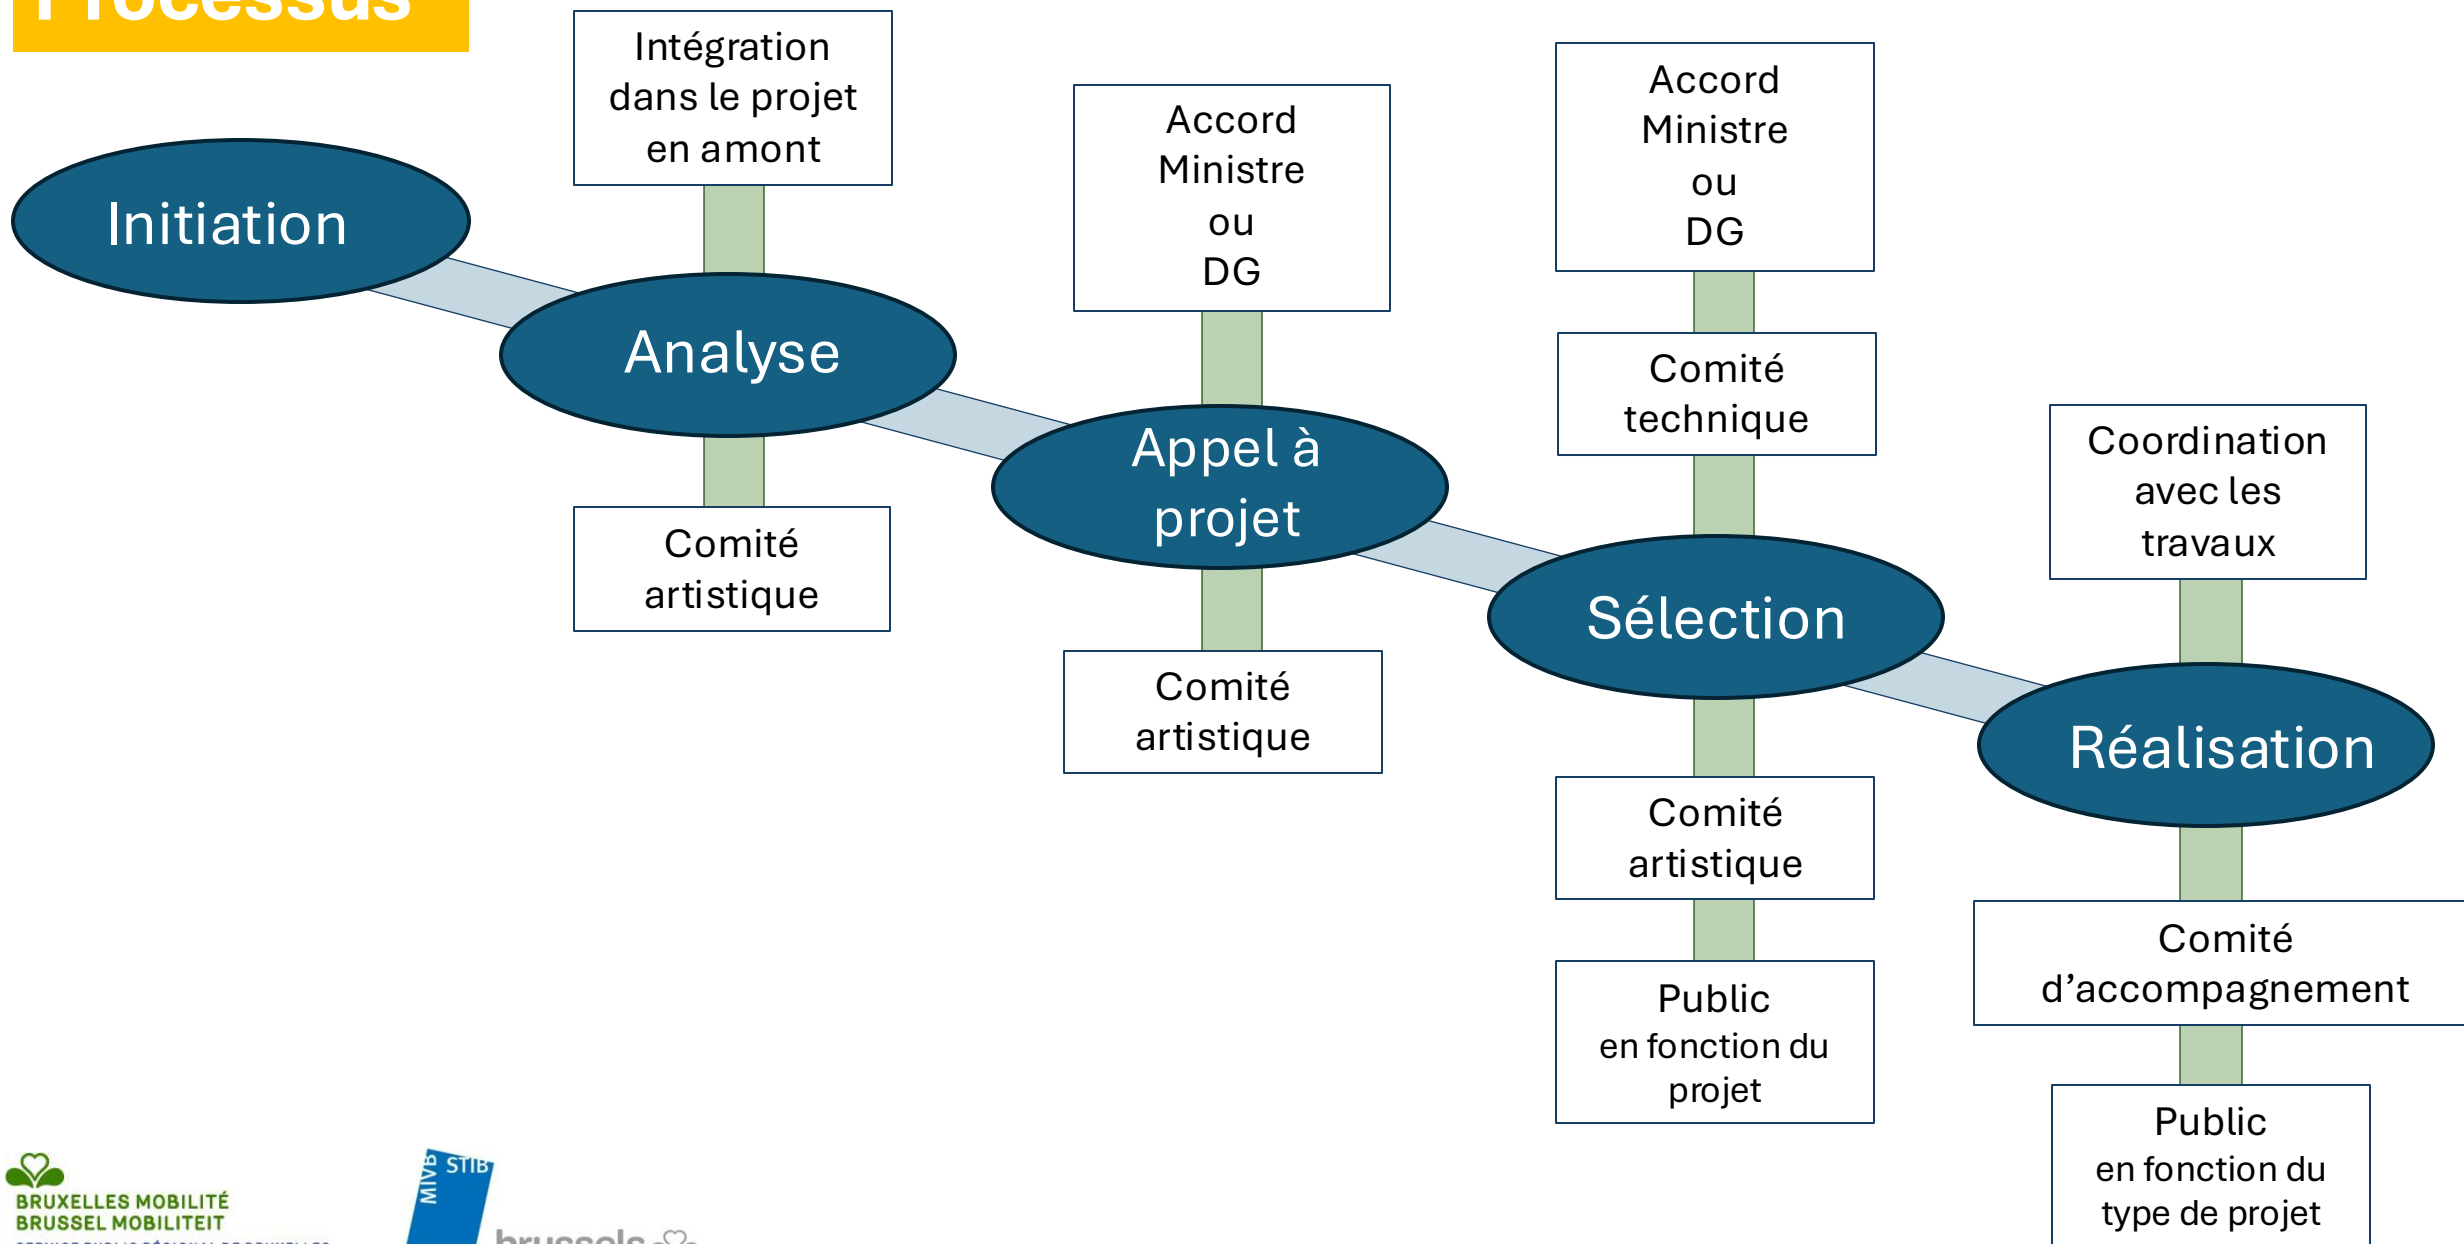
Processus

Initiation

Intégration dans le projet en amont

Analyse

Comité artistique

Accord Ministre ou DG

Appel à projet

Comité artistique

Accord Ministre ou DG

Comité technique

Sélection

Comité artistique

Public en fonction du projet

Coordination avec les travaux

Réalisation

Comité d'accompagnement

Public en fonction du type de projet

BRUXELLES MOBILITÉ
BRUSSEL MOBILITEIT

MIVB STIB

brussels